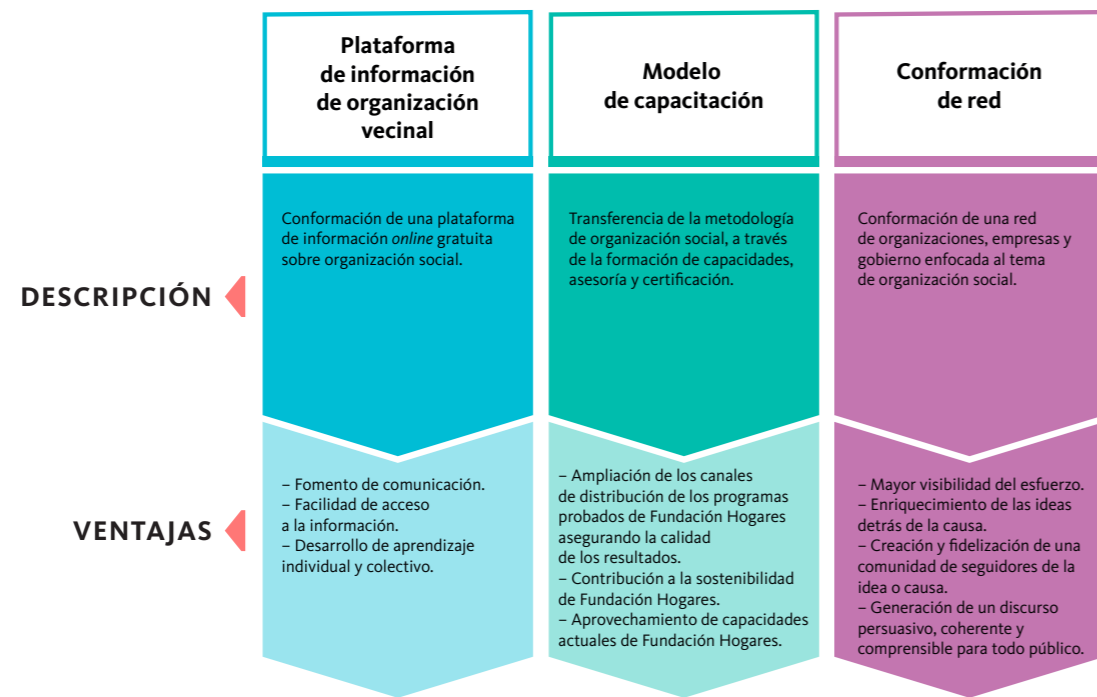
Plataforma de información de organización vecinal

Modelo de capacitación

Conformación de red

DESCRIPCIÓN

Conformación de una plataforma de información *online* gratuita sobre organización social.

Transferencia de la metodología de organización social, a través de la formación de capacidades, asesoría y certificación.

Conformación de una red de organizaciones, empresas y gobierno enfocada al tema de organización social.

VENTAJAS

– Fomento de comunicación.
– Facilidad de acceso a la información.
– Desarrollo de aprendizaje individual y colectivo.

– Ampliación de los canales de distribución de los programas probados de Fundación Hogares asegurando la calidad de los resultados.
– Contribución a la sostenibilidad de Fundación Hogares.
– Aprovechamiento de capacidades actuales de Fundación Hogares.

– Mayor visibilidad del esfuerzo.
– Enriquecimiento de las ideas detrás de la causa.
– Creación y fidelización de una comunidad de seguidores de la idea o causa.
– Generación de un discurso persuasivo, coherente y comprensible para todo público.